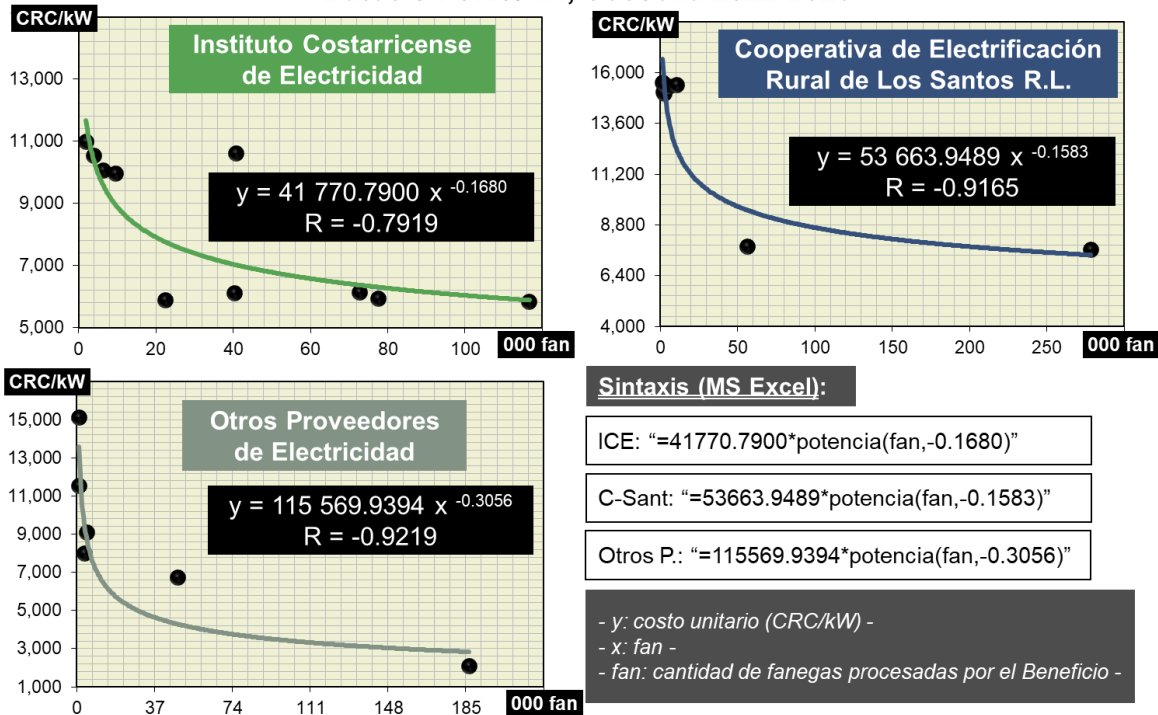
CRC/kW

Instituto Costarricense de Electricidad

13,000
11,000
9,000
7,000
5,000

y = 41 770.7900 x $^{-0.1680}$
R = -0.7919

0 20 40 60 80 100
000 fan

CRC/kW

Cooperativa de Electrificación Rural de Los Santos R.L.

16,000
13,600
11,200
8,800
6,400
4,000

y = 53 663.9489 x $^{-0.1583}$
R = -0.9165

0 50 100 150 200 250
000 fan

CRC/kW

Otros Proveedores de Electricidad

15,000
13,000
11,000
9,000
7,000
5,000
3,000
1,000

y = 115 569.9394 x $^{-0.3056}$
R = -0.9219

0 37 74 111 148 185
000 fan

Sintaxis (MS Excel):

ICE: “=41770.7900*potencia(fan,-0.1680)”

C-Sant: “=53663.9489*potencia(fan,-0.1583)”

Otros P.: “=115569.9394*potencia(fan,-0.3056)”

- y: costo unitario (CRC/kW) -
- x: fan -
- fan: cantidad de fanegas procesadas por el Beneficio -